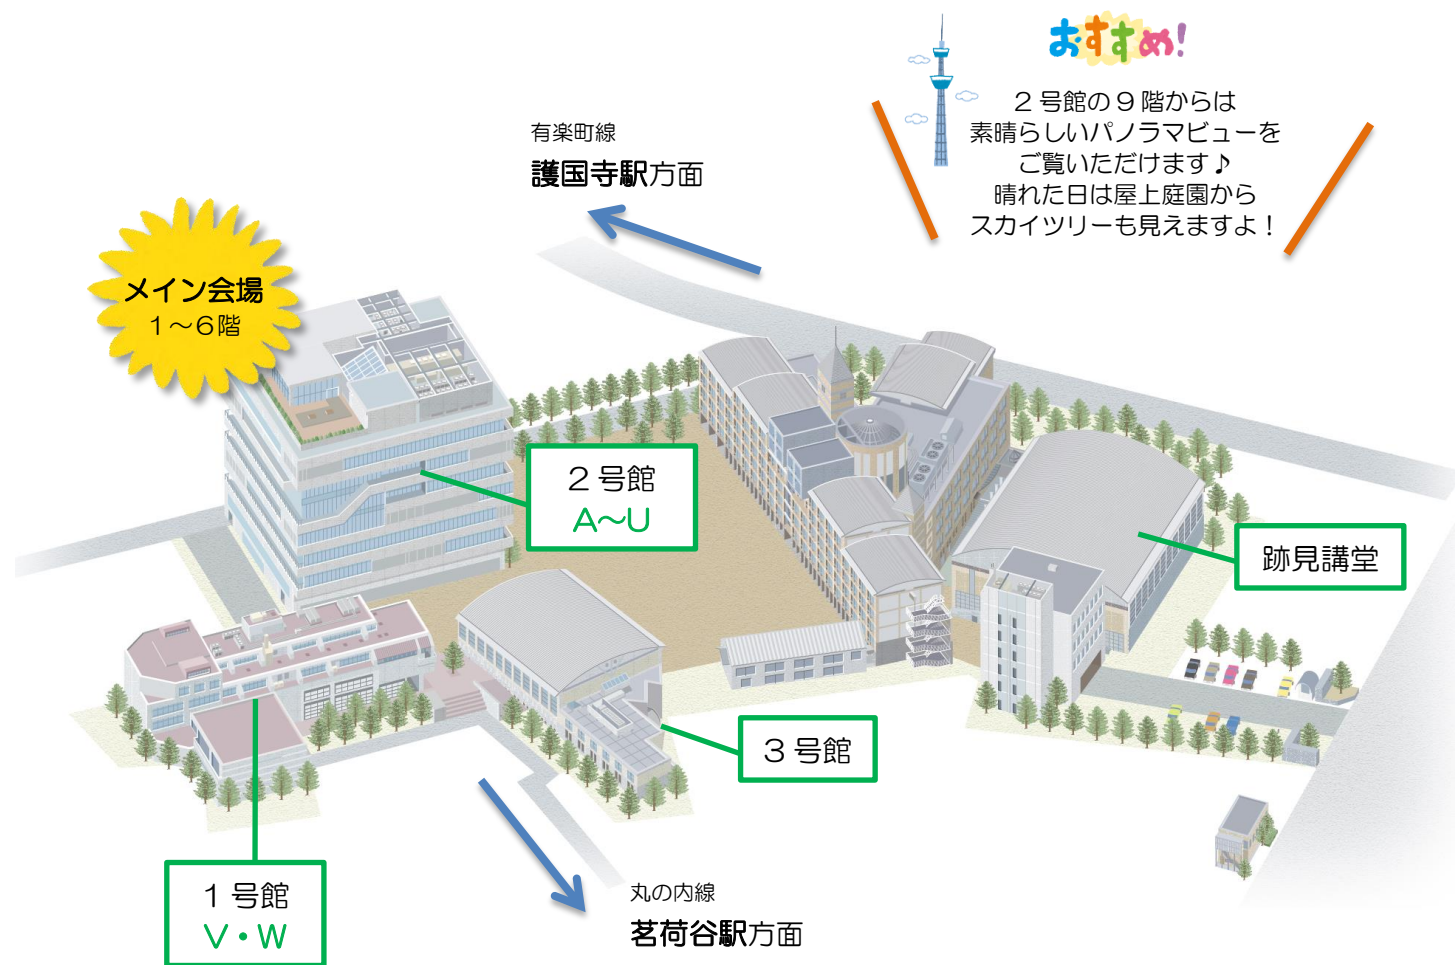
おすすめ!

２号館の９階からは
素晴らしいパノラマビューを
ご覧いただけます♪
晴れた日は屋上庭園から
スカイツリーも見えますよ！

有楽町線
護国寺駅方面

メイン会場
１～６階

２号館
A~U

跡見講堂

３号館

１号館
V・W

丸の内線
茗荷谷駅方面